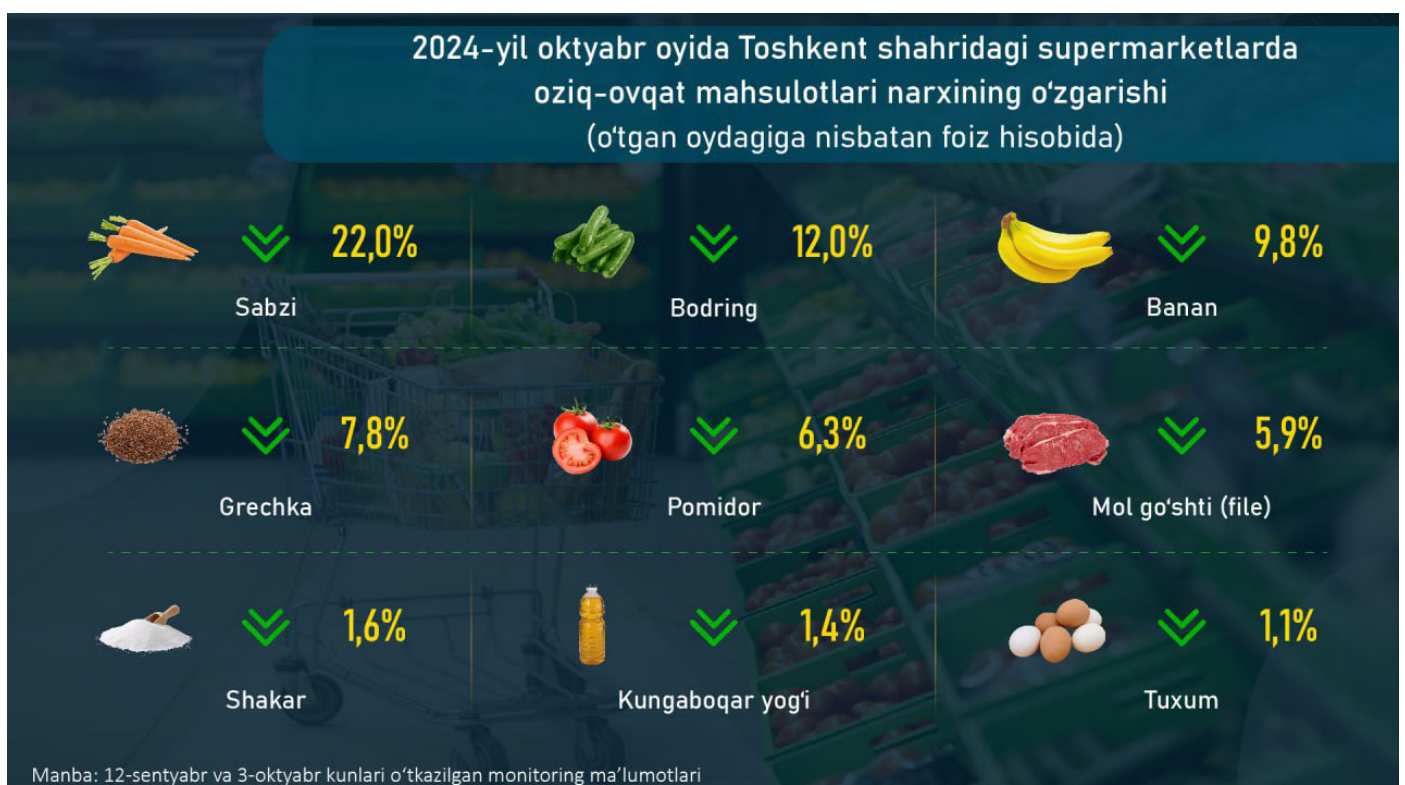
2024-yil oktyabr oyida Toshkent shahridagi supermarketlarda oziq-ovqat mahsulotlari narxining oʻzgarishi
(oʻtgan oydagiga nisbatan foiz hisobida)

22,0%
Sabzi

12,0%
Bodring

9,8%
Banan

7,8%
Grechka

6,3%
Pomidor

5,9%
Mol goʻshti (file)

1,6%
Shakar

1,4%
Kungaboqar yogʻi

1,1%
Tuxum

Manba: 12-sentyabr va 3-oktyabr kunlari oʻtkazilgan monitoring maʼlumotlari